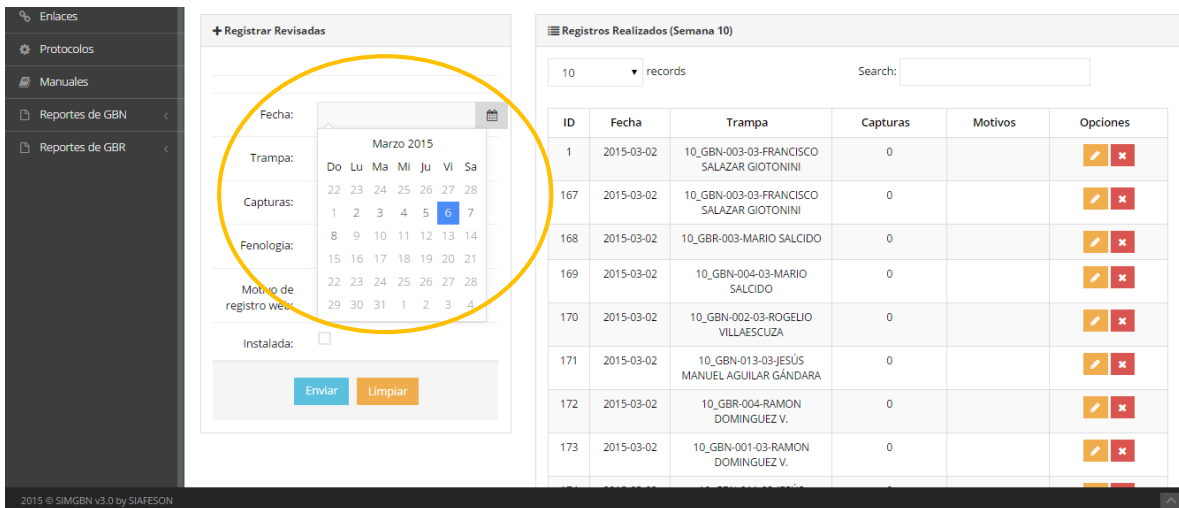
Enlaces
Protocolos
Manuales
Reportes de GBN
Reportes de GBR

+ Registrar Revisadas

Fecha:

Marzo 2015

| Do | Lu | Ma | Mi | Ju | Vi | Sa |
|---|---|---|---|---|---|---|
| 22 | 23 | 24 | 25 | 26 | 27 | 28 |
| 1 | 2 | 3 | 4 | 5 | 6 | 7 |
| 8 | 9 | 10 | 11 | 12 | 13 | 14 |
| 15 | 16 | 17 | 18 | 19 | 20 | 21 |
| 22 | 23 | 24 | 25 | 26 | 27 | 28 |
| 29 | 30 | 31 | 1 | 2 | 3 | 4 |

Trampa:
Capturas:
Fenologia:
Motivo de registro web:
Instalada:

Enviar Limpiar

Registros Realizados (Semana 10)

10 records

Search:

| ID | Fecha | Trampa | Capturas | Motivos | Opciones |
|---|---|---|---|---|---|
| 1 | 2015-03-02 | 10_GBN-003-03-FRANCISCO SALAZAR GIOTONINI | 0 | | |
| 167 | 2015-03-02 | 10_GBN-003-03-FRANCISCO SALAZAR GIOTONINI | 0 | | |
| 168 | 2015-03-02 | 10_GBR-003-MARIO SALCIDO | 0 | | |
| 169 | 2015-03-02 | 10_GBN-004-03-MARIO SALCIDO | 0 | | |
| 170 | 2015-03-02 | 10_GBN-002-03-ROGELIO VILLAESCUZA | 0 | | |
| 171 | 2015-03-02 | 10_GBN-013-03-JESÚS MANUEL AGUILAR GÁNDARA | 0 | | |
| 172 | 2015-03-02 | 10_GBR-004-RAMON DOMINGUEZ V. | 0 | | |
| 173 | 2015-03-02 | 10_GBN-001-03-RAMON DOMINGUEZ V. | 0 | | |
| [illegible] | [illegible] | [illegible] | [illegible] | | |

2015 © SIMGBN v3.0 by SIAFESON